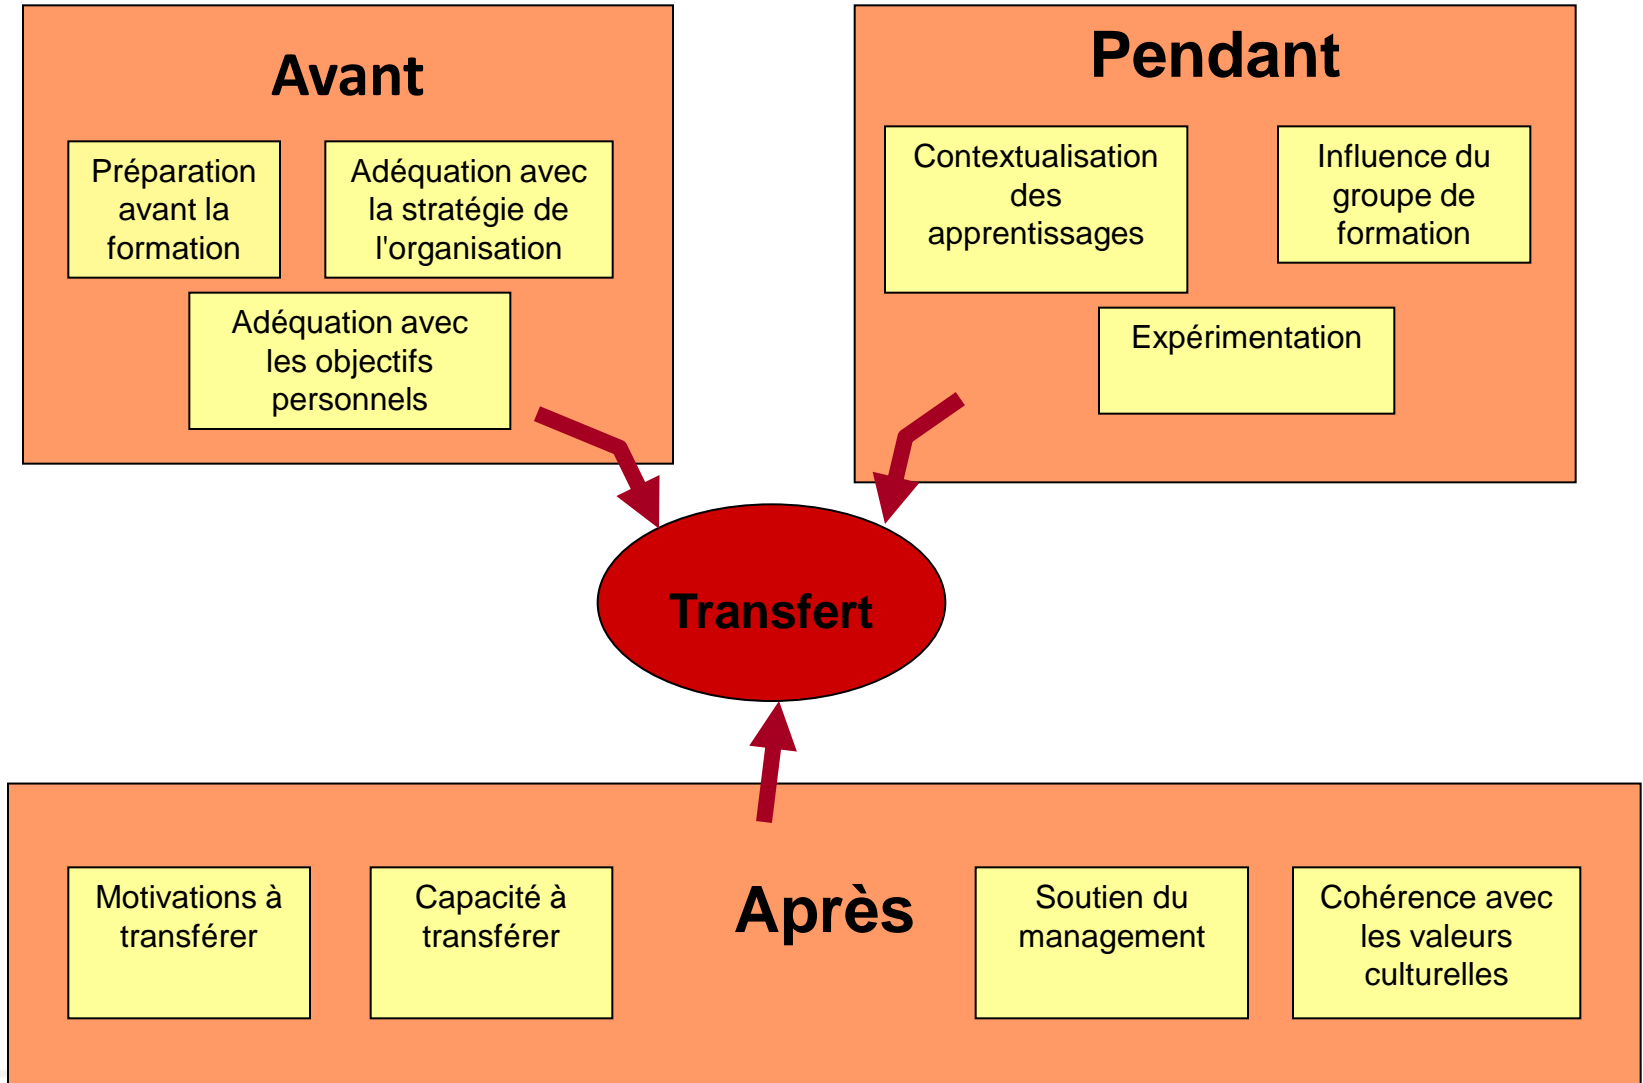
Avant

Préparation avant la formation

Adéquation avec la stratégie de l'organisation

Adéquation avec les objectifs personnels

Pendant

Contextualisation des apprentissages

Influence du groupe de formation

Expérimentation

Transfert

Motivations à transférer

Capacité à transférer

Après

Soutien du management

Cohérence avec les valeurs culturelles